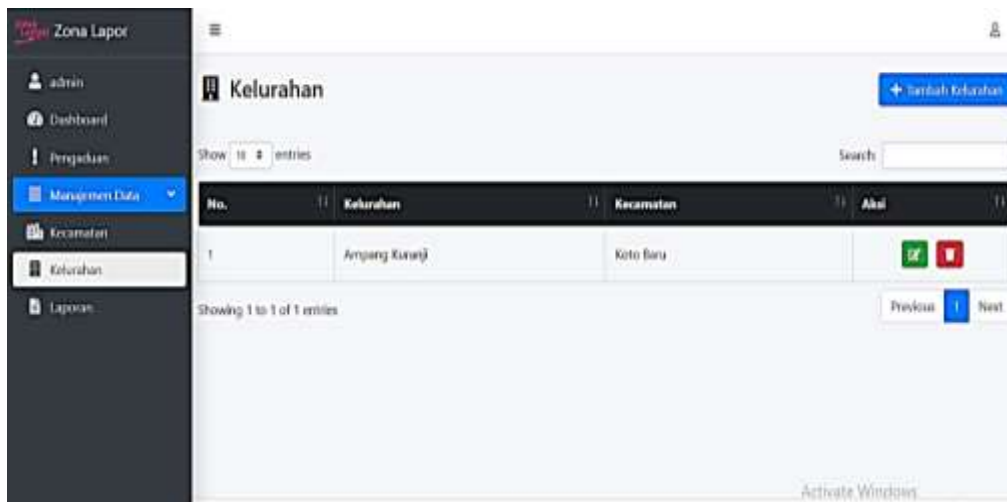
Zona Lapor

admin

Dashboard

Pengaduan

Manajemen Data

Kecamatan

Kelurahan

Laporan

Kelurahan

+ Tambah Kelurahan

Show 10 entries

Search:

| No. | Kelurahan | Kecamatan | Aksi |
|---|---|---|---|
| 1 | Ampang Kuranji | Koto Baru | |

Showing 1 to 1 of 1 entries

Previous 1 Next

Activate Windows